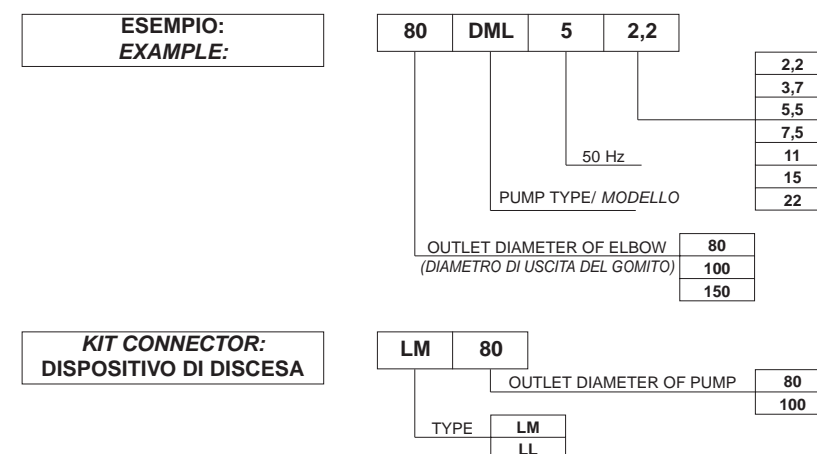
ESEMPIO:
EXAMPLE:

| 80 | DML | 5 | 2,2 |
|---|---|---|---|

| 2,2 |
|---|
| 3,7 |
| 5,5 |
| 7,5 |
| 11 |
| 15 |
| 22 |

50 Hz

PUMP TYPE/ MODELLO

OUTLET DIAMETER OF ELBOW
(DIAMETRO DI USCITA DEL GOMITO)

| 80 |
|---|
| 100 |
| 150 |

KIT CONNECTOR:
DISPOSITIVO DI DISCESA

| LM | 80 |
|---|---|

OUTLET DIAMETER OF PUMP

| 80 |
|---|
| 100 |

TYPE

| LM |
|---|
| LL |